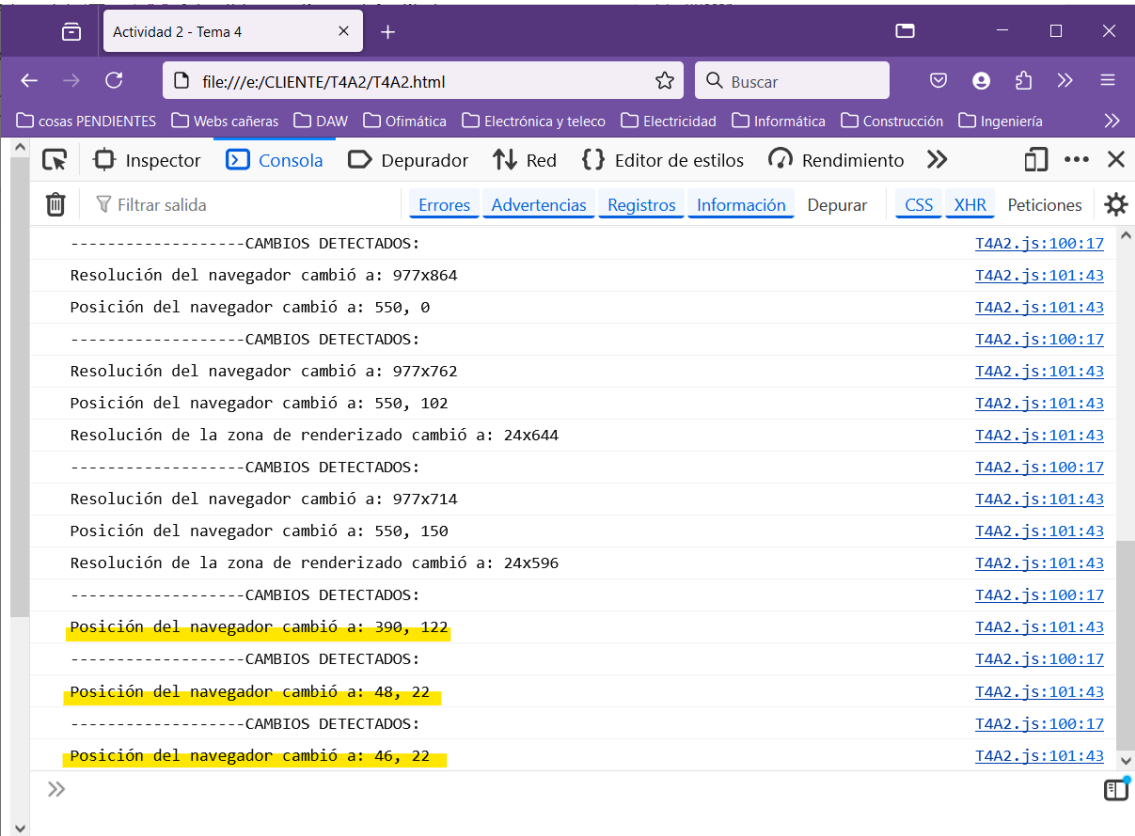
Actividad 2 - Tema 4

file:///e:/CLIENTE/T4A2/T4A2.html

Buscar

cosas PENDIENTES Webs cañeras DAW Ofimática Electrónica y teleco Electricidad Informática Construcción Ingeniería

Inspector Consola Depurador Red Editor de estilos Rendimiento

Filtrar salida

Errores Advertencias Registros Información Depurar CSS XHR Peticiones

| | |
|---|---|
| ------------------CAMBIOS DETECTADOS: | T4A2.js:100:17 |
| Resolución del navegador cambió a: 977x864 | T4A2.js:101:43 |
| Posición del navegador cambió a: 550, 0 | T4A2.js:101:43 |
| ------------------CAMBIOS DETECTADOS: | T4A2.js:100:17 |
| Resolución del navegador cambió a: 977x762 | T4A2.js:101:43 |
| Posición del navegador cambió a: 550, 102 | T4A2.js:101:43 |
| Resolución de la zona de renderizado cambió a: 24x644 | T4A2.js:101:43 |
| ------------------CAMBIOS DETECTADOS: | T4A2.js:100:17 |
| Resolución del navegador cambió a: 977x714 | T4A2.js:101:43 |
| Posición del navegador cambió a: 550, 150 | T4A2.js:101:43 |
| Resolución de la zona de renderizado cambió a: 24x596 | T4A2.js:101:43 |
| ------------------CAMBIOS DETECTADOS: | T4A2.js:100:17 |
| Posición del navegador cambió a: 390, 122 | T4A2.js:101:43 |
| ------------------CAMBIOS DETECTADOS: | T4A2.js:100:17 |
| Posición del navegador cambió a: 48, 22 | T4A2.js:101:43 |
| ------------------CAMBIOS DETECTADOS: | T4A2.js:100:17 |
| Posición del navegador cambió a: 46, 22 | T4A2.js:101:43 |

»